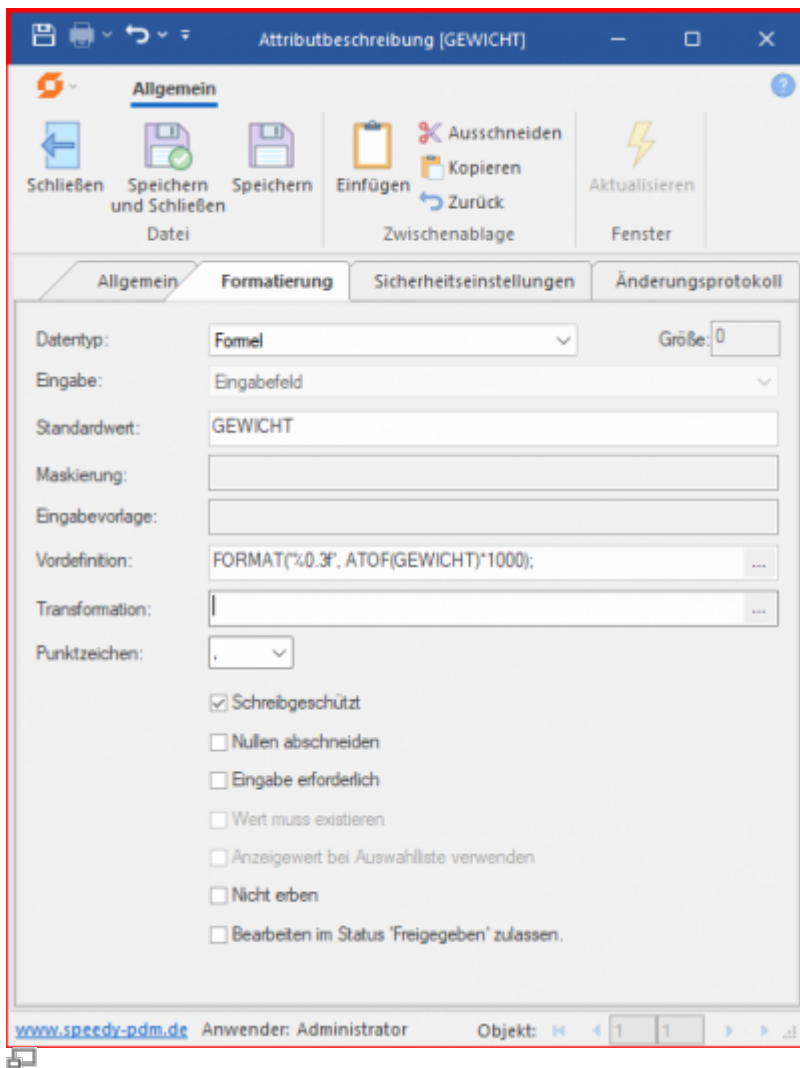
Attributbeschreibung [GEWICHT]

Allgemein

Schließen
Speichern und Schließen
Speichern
Datei
Einfügen
Ausschneiden
Kopieren
Zurück
Zwischenablage
Aktualisieren
Fenster

Allgemein
Formatierung
Sicherheitseinstellungen
Änderungsprotokoll

Datentyp: Formel
Größe: 0
Eingabe: Eingabefeld
Standardwert: GEWICHT
Maskierung:
Eingabevorlage:
Vordefinition: FORMAT("%0.3f", ATOF(GEWICHT)*1000);
Transformation:
Punktzeichen: ,

Schreibgeschützt
Nullen abschneiden
Eingabe erforderlich
Wert muss existieren
Anzeigewert bei Auswahlliste verwenden
Nicht erben
Bearbeiten im Status 'Freigegeben' zulassen.

www.speedy-pdm.de Anwender: Administrator Objekt: 1 1